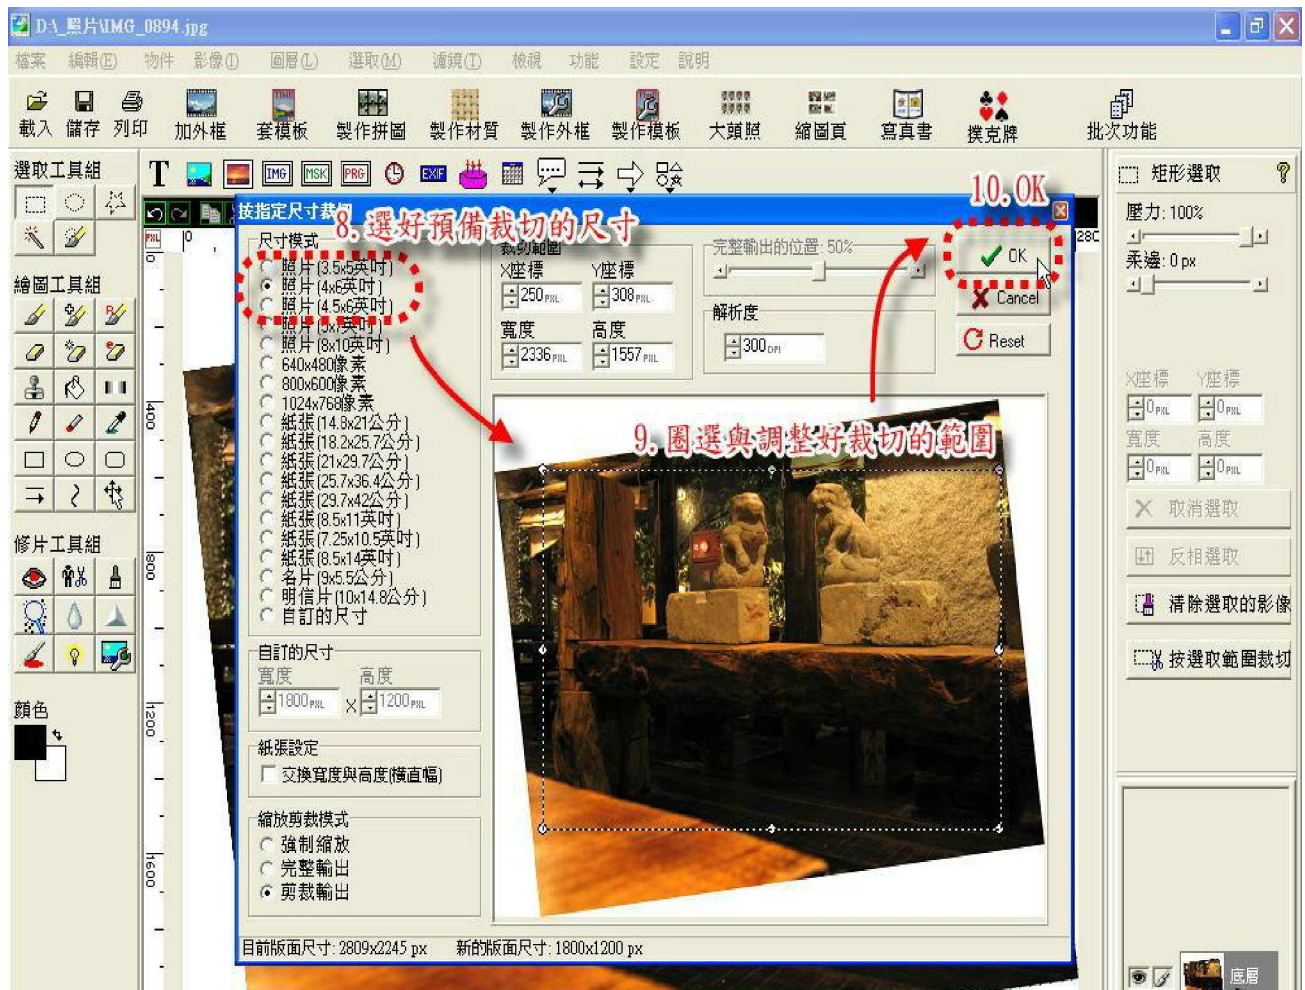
D:\_照片\IMG_0894.jpg

檔案 編輯(E) 物件 影像(I) 圖層(L) 選取(M) 濾鏡(T) 檢視 功能 設定 說明

載入 儲存 列印 加外框 套模板 製作拼圖 製作材質 製作外框 製作模板 大頭照 縮圖頁 寫真書 撲克牌 批次功能

選取工具組

繪圖工具組

修片工具組

顏色

T IMG MSK PRG EXIF

按指定尺寸裁切

8. 選好預備裁切的尺寸

10. OK

尺寸模式
照片(3.5x5英吋)
照片(4x6英吋)
照片(4.5x6英吋)
照片(5x7英吋)
照片(8x10英吋)
640x480像素
800x600像素
1024x768像素
紙張(14.8x21公分)
紙張(18.2x25.7公分)
紙張(21x29.7公分)
紙張(25.7x36.4公分)
紙張(29.7x42公分)
紙張(8.5x11英吋)
紙張(7.25x10.5英吋)
紙張(8.5x14英吋)
名片(9x5.5公分)
明信片(10x14.8公分)
自訂的尺寸

裁切範圍
X座標 Y座標
250 PXL 308 PXL
寬度 高度
2336 PXL 1557 PXL

完整輸出的位置: 50%

解析度
300 DPI

OK
Cancel
Reset

9. 圈選與調整好裁切的範圍

自訂的尺寸
寬度 高度
1800 PXL x 1200 PXL

紙張設定
交換寬度與高度(橫直幅)

縮放剪裁模式
強制縮放
完整輸出
剪裁輸出

目前版面尺寸: 2809x2245 px 新的版面尺寸: 1800x1200 px

矩形選取
壓力: 100%
柔邊: 0 px
X座標 Y座標
0 PXL 0 PXL
寬度 高度
0 PXL 0 PXL
取消選取
反相選取
清除選取的影像
按選取範圍裁切

底層

PXL 0 400 800 1200 1600 280